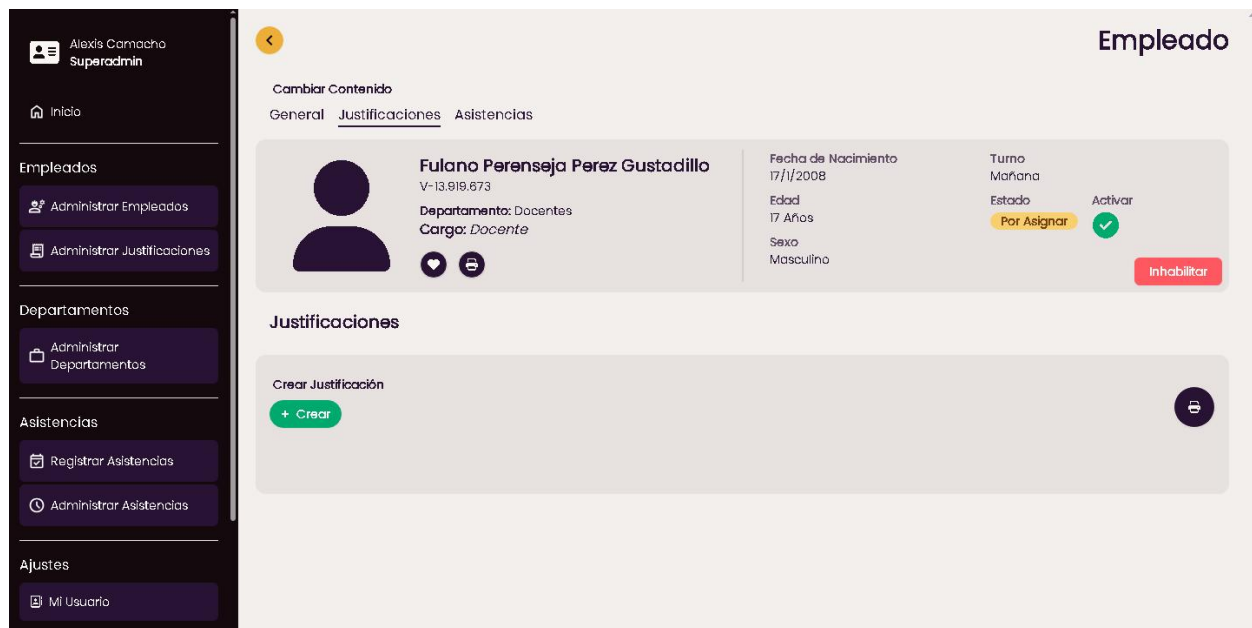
Alexis Camacho
Superadmin

Inicio

Empleados

Administrar Empleados

Administrar Justificaciones

Departamentos

Administrar Departamentos

Asistencias

Registrar Asistencias

Administrar Asistencias

Ajustes

Mi Usuario

Empleado

Cambiar Contenido

General Justificaciones Asistencias

Fulano Perenseja Perez Gustadillo
V-13.919.673
Departamento: Docentes
Cargo: *Docente*

Fecha de Nacimiento
17/1/2008
Edad
17 Años
Sexo
Masculino

Turno
Mañana
Estado
Por Asignar
Activar

Inhabilitar

Justificaciones

Crear Justificación
+ Crear